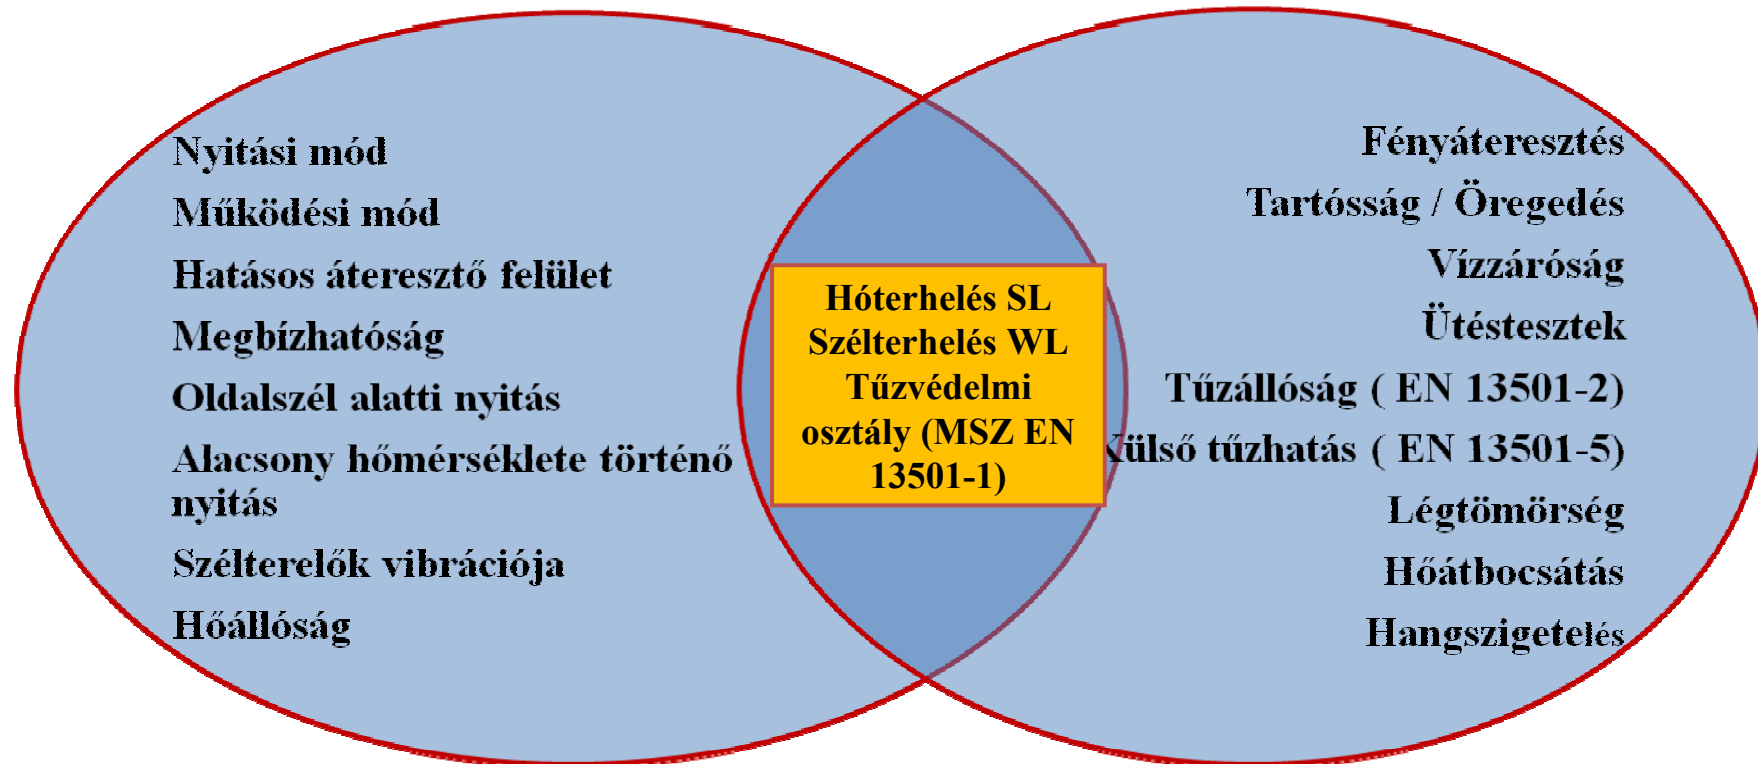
Nyitási mód
Működési mód
Hatásos áteresztő felület
Megbízhatóság
Oldalszél alatti nyitás
Alacsony hőmérséklete történő nyitás
Szélterelők vibrációja
Hőállóság

Hóterhelés SL
Szélterhelés WL
Tűzvédelmi osztály (MSZ EN 13501-1)

Fényáteresztés
Tartósság / Öregedés
Vízzáróság
Ütéstesztek
Tűzállóság ( EN 13501-2)
Külső tűzhatás ( EN 13501-5)
Légtömörség
Hőátbocsátás
Hangszigetelés